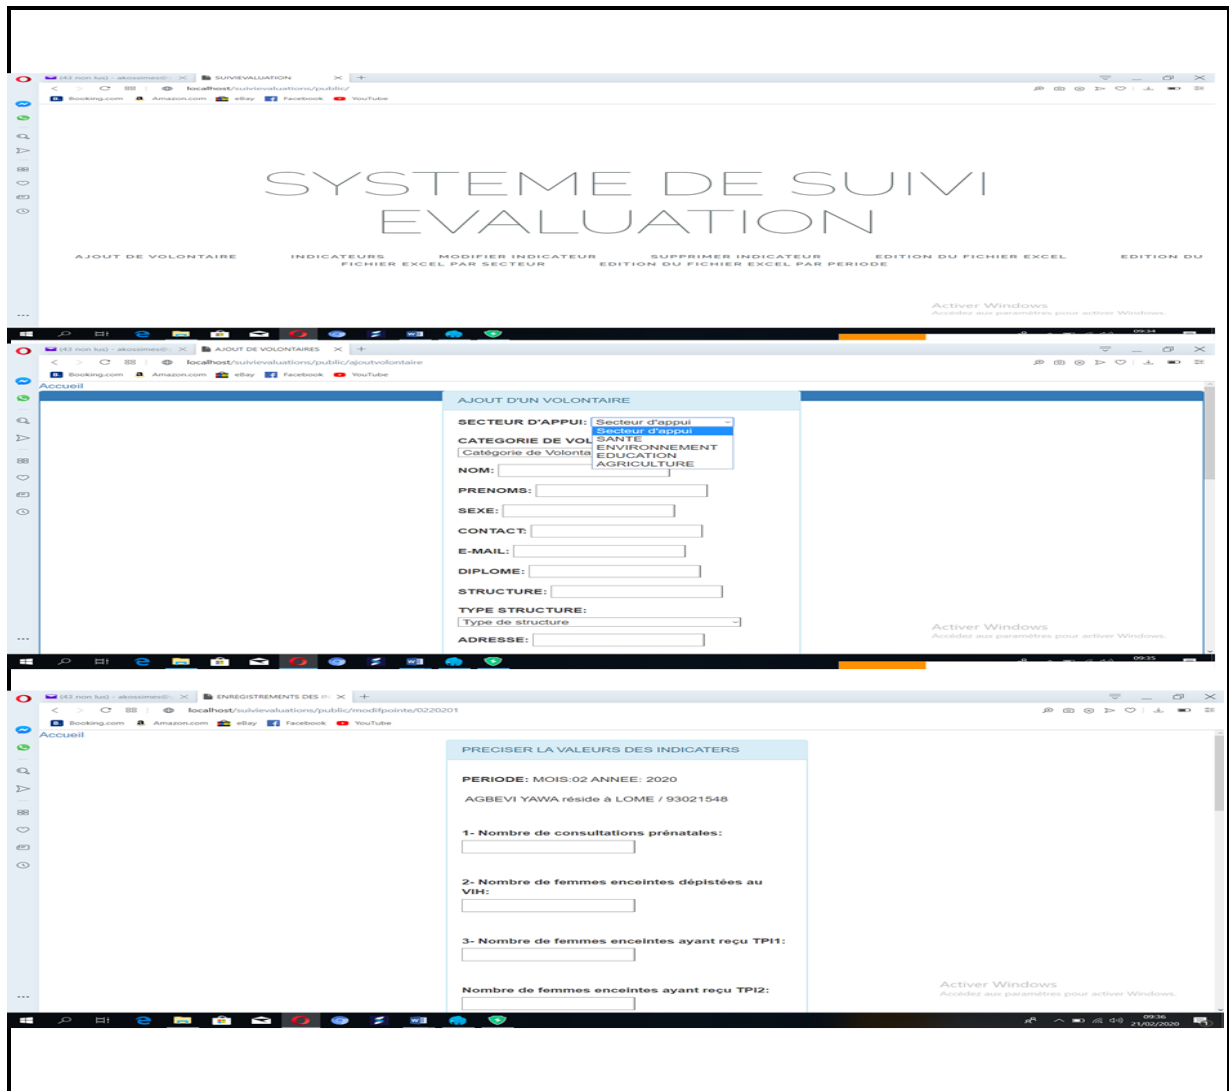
(43 non lus) - akossimex@ | SUIVIEVALUATION | +

localhost/suivievaluations/public/

Booking.com Amazon.com eBay Facebook YouTube

SYSTEME DE SUIVI EVALUATION

AJOUT DE VOLONTAIRE INDICATEURS MODIFIER INDICATEUR SUPPRIMER INDICATEUR EDITION DU FICHIER EXCEL EDITION DU FICHIER EXCEL PAR SECTEUR EDITION DU FICHIER EXCEL PAR PERIODE

Activer Windows
Accédez aux paramètres pour activer Windows.

09:34

(43 non lus) - akossimex@ | AJOUT DE VOLONTAIRES | +

localhost/suivievaluations/public/ajoutvolontaire

Booking.com Amazon.com eBay Facebook YouTube

Accueil

AJOUT D'UN VOLONTAIRE

SECTEUR D'APPUI: Secteur d'appui
Secteur d'appui
SANTE
ENVIRONNEMENT
EDUCATION
AGRICULTURE

CATEGORIE DE VOL
Catégorie de Volonta

NOM:

PRENOMS:

SEXE:

CONTACT:

E-MAIL:

DIPLOME:

STRUCTURE:

TYPE STRUCTURE:
Type de structure

ADRESSE:

Activer Windows
Accédez aux paramètres pour activer Windows.

09:35

(43 non lus) - akossimex@ | ENREGISTREMENTS DES IN | +

localhost/suivievaluations/public/modifpointe/0220201

Booking.com Amazon.com eBay Facebook YouTube

Accueil

PRECISER LA VALEURS DES INDICATERS

PERIODE: MOIS:02 ANNEE: 2020

AGBEVI YAWA réside à LOME / 93021548

1- Nombre de consultations prénatales:

2- Nombre de femmes enceintes dépistées au VIH:

3- Nombre de femmes enceintes ayant reçu TPI1:

Nombre de femmes enceintes ayant reçu TPI2:

Activer Windows
Accédez aux paramètres pour activer Windows.

09:36
21/02/2020